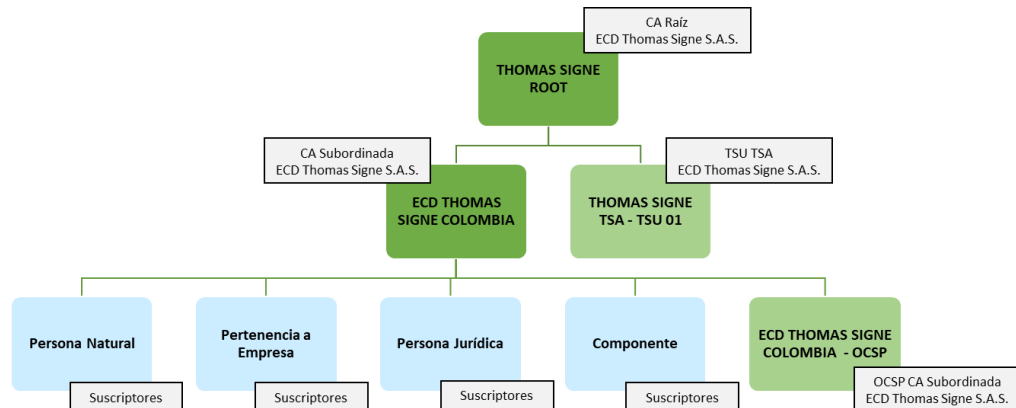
CA Raíz
ECD Thomas Signe S.A.S.

THOMAS SIGNE ROOT

CA Subordinada
ECD Thomas Signe S.A.S.

ECD THOMAS SIGNE COLOMBIA

TSU TSA
ECD Thomas Signe S.A.S.

THOMAS SIGNE TSA - TSU 01

Persona Natural

Suscriptores

Pertenencia a Empresa

Suscriptores

Persona Jurídica

Suscriptores

Componente

Suscriptores

ECD THOMAS SIGNE COLOMBIA - OCSP

OCSP CA Subordinada
ECD Thomas Signe S.A.S.